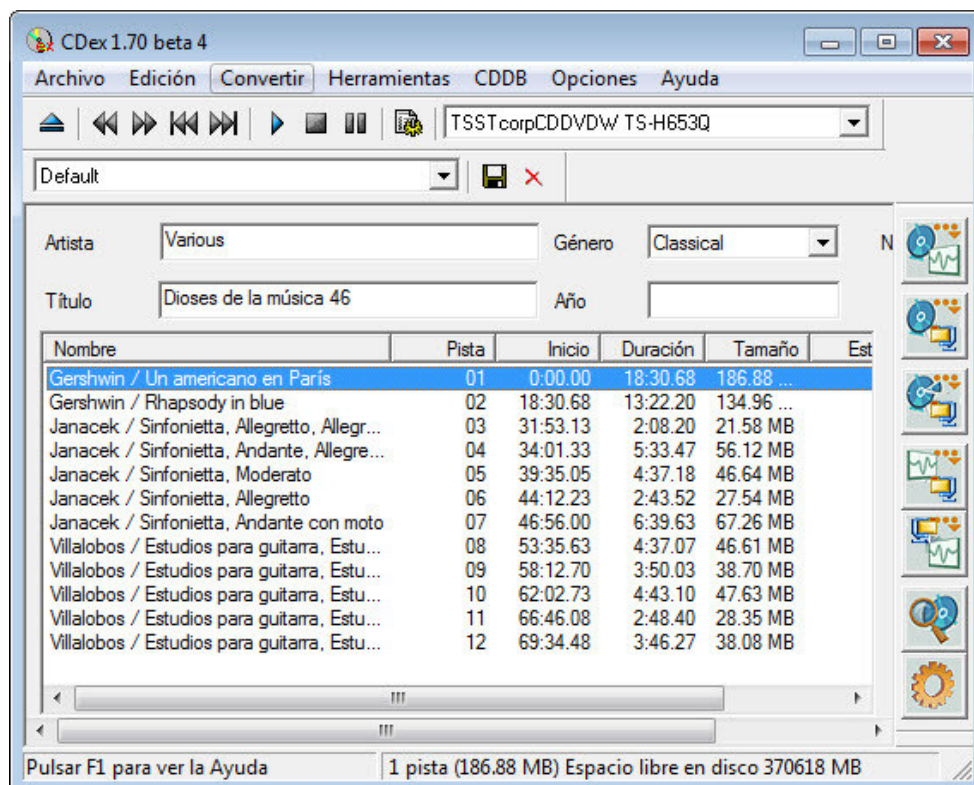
CDex 1.70 beta 4

Archivo Edición Convertir Herramientas CDDB Opciones Ayuda

TSSTcorpCDDVDW TS-H653Q

Default

Artista Various

Género Classical

N

Título Dioses de la música 46

Año

| Nombre | Pista | Inicio | Duración | Tamaño | Est |
|---|---|---|---|---|---|
| Gershwin / Un americano en París | 01 | 0:00.00 | 18:30.68 | 186.88 ... | |
| Gershwin / Rhapsody in blue | 02 | 18:30.68 | 13:22.20 | 134.96 ... | |
| Janacek / Sinfonietta, Allegretto, Allegr... | 03 | 31:53.13 | 2:08.20 | 21.58 MB | |
| Janacek / Sinfonietta, Andante, Allegre... | 04 | 34:01.33 | 5:33.47 | 56.12 MB | |
| Janacek / Sinfonietta, Moderato | 05 | 39:35.05 | 4:37.18 | 46.64 MB | |
| Janacek / Sinfonietta, Allegretto | 06 | 44:12.23 | 2:43.52 | 27.54 MB | |
| Janacek / Sinfonietta, Andante con moto | 07 | 46:56.00 | 6:39.63 | 67.26 MB | |
| Villalobos / Estudios para guitarra, Estu... | 08 | 53:35.63 | 4:37.07 | 46.61 MB | |
| Villalobos / Estudios para guitarra, Estu... | 09 | 58:12.70 | 3:50.03 | 38.70 MB | |
| Villalobos / Estudios para guitarra, Estu... | 10 | 62:02.73 | 4:43.10 | 47.63 MB | |
| Villalobos / Estudios para guitarra, Estu... | 11 | 66:46.08 | 2:48.40 | 28.35 MB | |
| Villalobos / Estudios para guitarra, Estu... | 12 | 69:34.48 | 3:46.27 | 38.08 MB | |

Pulsar F1 para ver la Ayuda

1 pista (186.88 MB) Espacio libre en disco 370618 MB